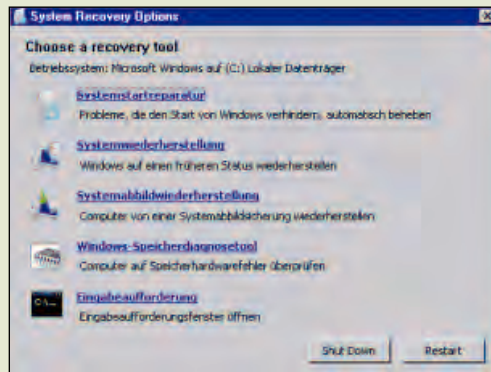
System Recovery Options

Choose a recovery tool

Betriebssystem: Microsoft Windows auf (C:) Lokaler Datenträger

Systemstartreparatur
Probleme, die den Start von Windows verhindern, automatisch beheben

Systemwiederherstellung
Windows auf einen früheren Status wiederherstellen

Systemabbildwiederherstellung
Computer von einer Systemabbildsicherung wiederherstellen

Windows-Speicherdiagnosetool
Computer auf Speicherhardwarefehler überprüfen

Eingabeaufforderung
Eingabeaufforderungsfenster öffnen

Shut Down
Restart